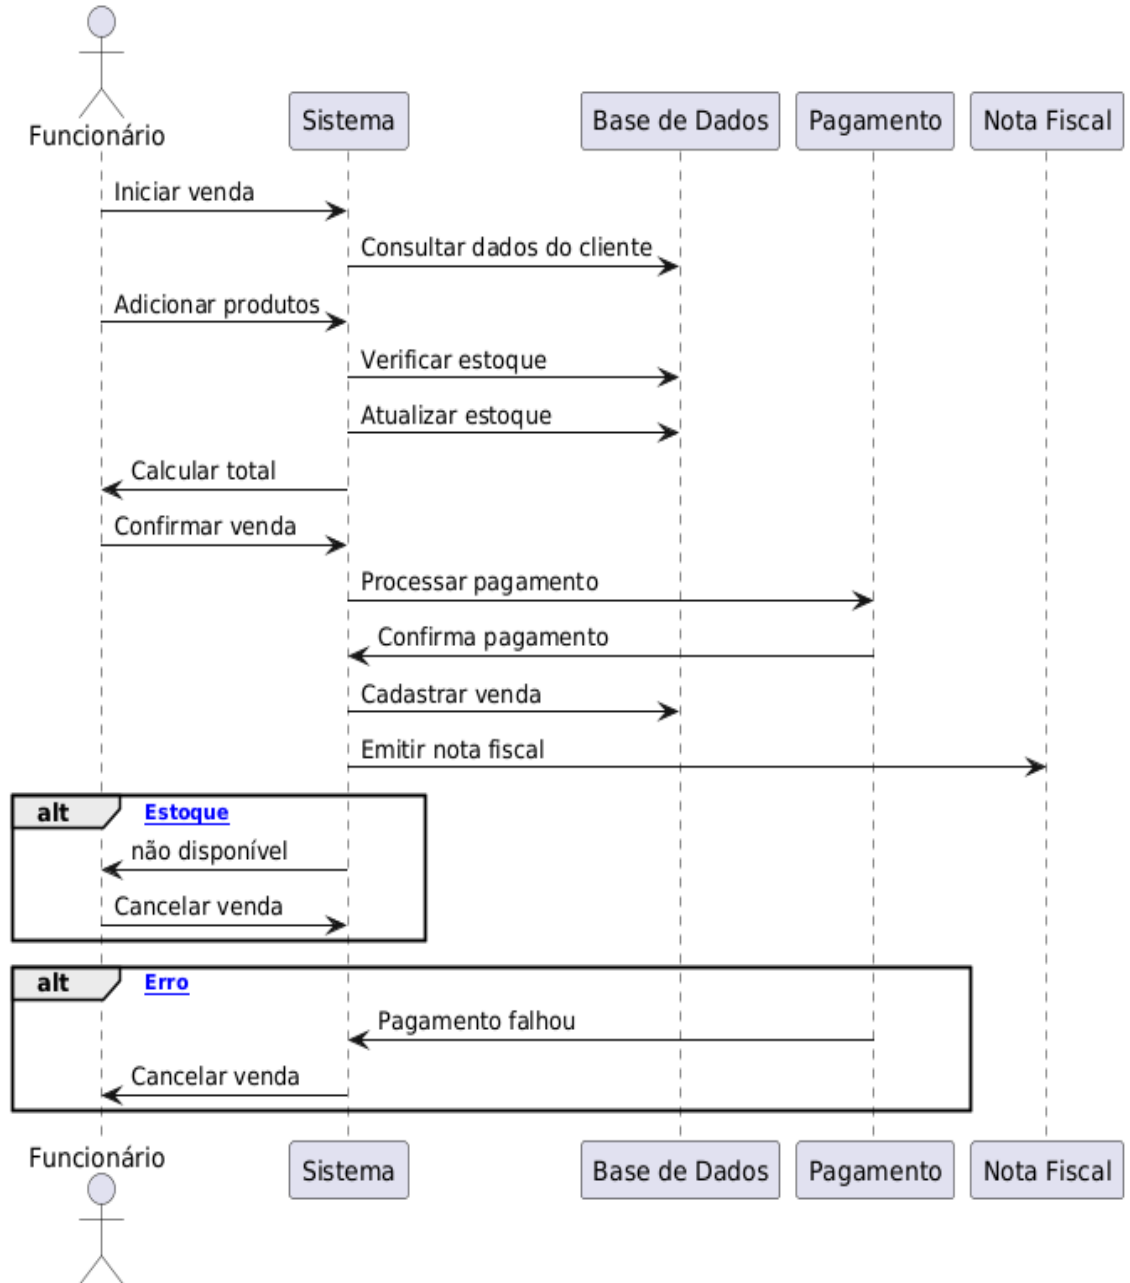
Funcionário

Sistema

Base de Dados

Pagamento

Nota Fiscal

Iniciar venda

Consultar dados do cliente

Adicionar produtos

Verificar estoque

Atualizar estoque

Calcular total

Confirmar venda

Processar pagamento

Confirma pagamento

Cadastrar venda

Emitir nota fiscal

alt Estoque

não disponível

Cancelar venda

alt Erro

Pagamento falhou

Cancelar venda

Funcionário

Sistema

Base de Dados

Pagamento

Nota Fiscal